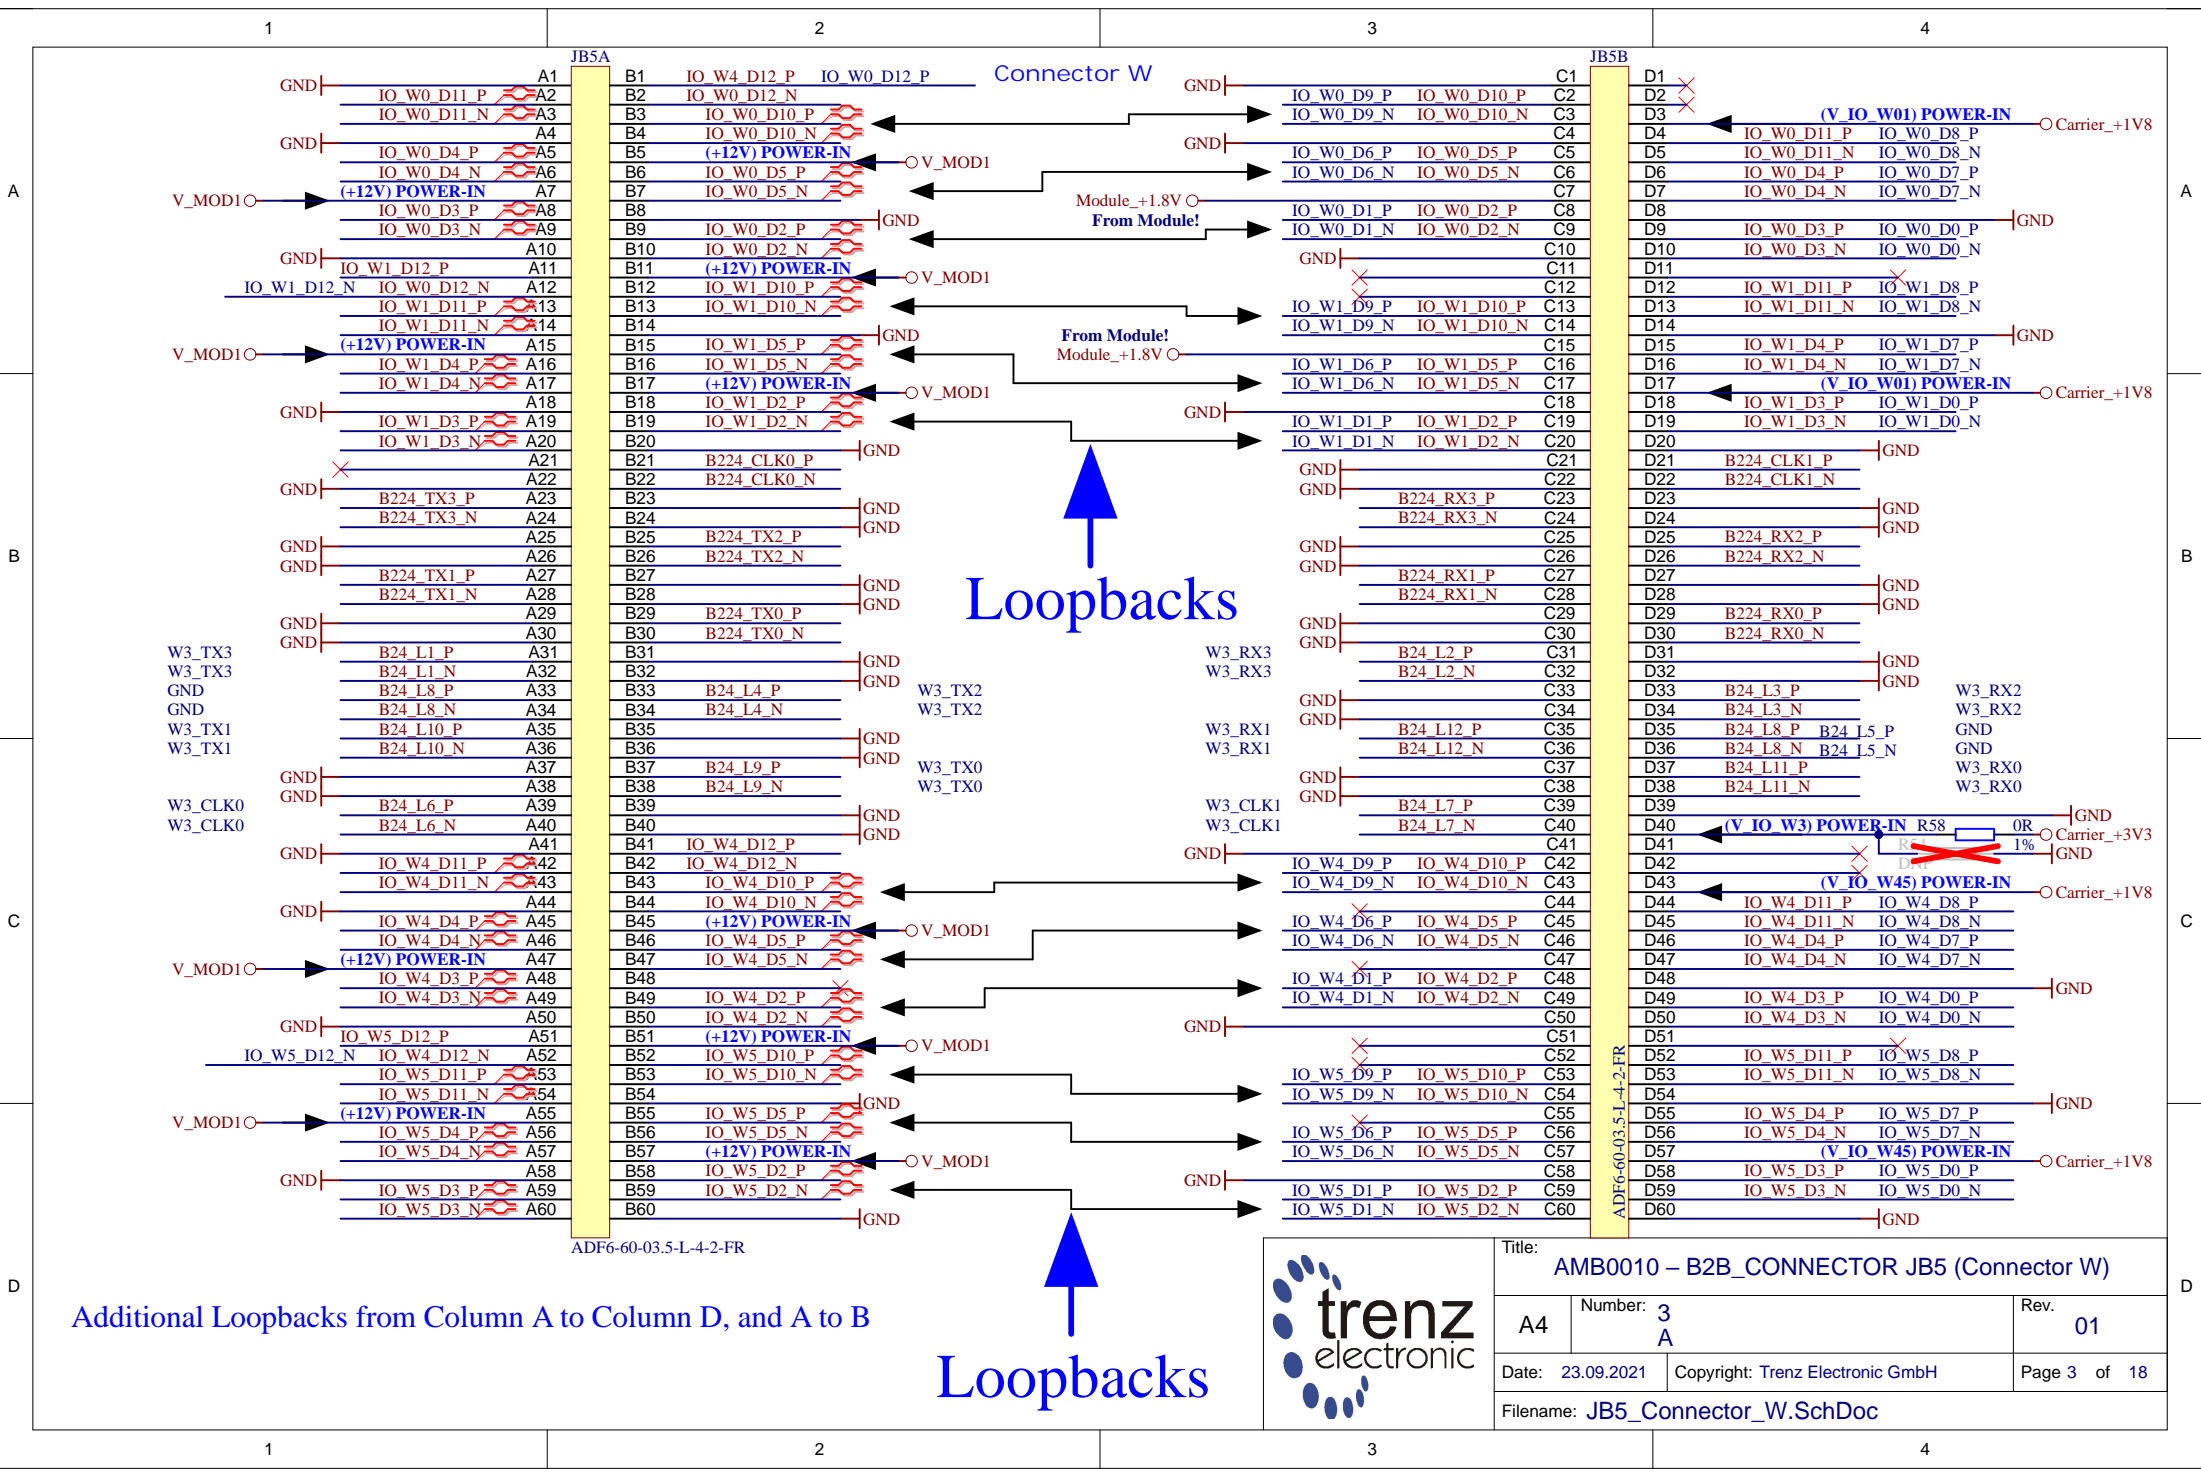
1 2 3 4

A B C D

JB5A

Connector W

GND A1 B1 IO_W4_D12_P IO_W0_D12_P
IO_W0_D11_P A2 B2 IO_W0_D12_N
IO_W0_D11_N A3 B3 IO_W0_D10_P
GND A4 B4 IO_W0_D10_N
IO_W0_D4_P A5 B5 (+12V) POWER-IN
IO_W0_D4_N A6 B6 IO_W0_D5_P V_MOD1
V_MOD1 (+12V) POWER-IN A7 B7 IO_W0_D5_N
IO_W0_D3_P A8 B8
IO_W0_D3_N A9 B9 IO_W0_D2_P GND
GND A10 B10 IO_W0_D2_N
IO_W1_D12_P A11 B11 (+12V) POWER-IN
IO_W1_D12_N IO_W0_D12_N A12 B12 IO_W1_D10_P V_MOD1
IO_W1_D11_P A13 B13 IO_W1_D10_N
IO_W1_D11_N A14 B14
V_MOD1 (+12V) POWER-IN A15 B15 IO_W1_D5_P GND
IO_W1_D4_P A16 B16 IO_W1_D5_N
IO_W1_D4_N A17 B17 (+12V) POWER-IN
GND A18 B18 IO_W1_D2_P V_MOD1
IO_W1_D3_P A19 B19 IO_W1_D2_N
IO_W1_D3_N A20 B20
A21 B21 B224_CLK0_P GND
GND A22 B22 B224_CLK0_N
B224_TX3_P A23 B23
B224_TX3_N A24 B24 GND
GND A25 B25 B224_TX2_P GND
GND A26 B26 B224_TX2_N
B224_TX1_P A27 B27
B224_TX1_N A28 B28 GND
GND A29 B29 B224_TX0_P GND
GND A30 B30 B224_TX0_N
W3_TX3 B24_L1_P A31 B31
W3_TX3 B24_L1_N A32 B32 GND
GND B24_L8_P A33 B33 B24_L4_P GND W3_TX2
GND B24_L8_N A34 B34 B24_L4_N W3_TX2
W3_TX1 B24_L10_P A35 B35
W3_TX1 B24_L10_N A36 B36 GND
GND A37 B37 B24_L9_P GND W3_TX0
GND A38 B38 B24_L9_N W3_TX0
W3_CLK0 B24_L6_P A39 B39
W3_CLK0 B24_L6_N A40 B40 GND
GND A41 B41 IO_W4_D12_P GND
IO_W4_D11_P A42 B42 IO_W4_D12_N
IO_W4_D11_N A43 B43 IO_W4_D10_P
GND A44 B44 IO_W4_D10_N
IO_W4_D4_P A45 B45 (+12V) POWER-IN
IO_W4_D4_N A46 B46 IO_W4_D5_P V_MOD1
V_MOD1 (+12V) POWER-IN A47 B47 IO_W4_D5_N
IO_W4_D3_P A48 B48
IO_W4_D3_N A49 B49 IO_W4_D2_P
GND A50 B50 IO_W4_D2_N
IO_W5_D12_P A51 B51 (+12V) POWER-IN
IO_W5_D12_N IO_W4_D12_N A52 B52 IO_W5_D10_P V_MOD1
IO_W5_D11_P A53 B53 IO_W5_D10_N
IO_W5_D11_N A54 B54
V_MOD1 (+12V) POWER-IN A55 B55 IO_W5_D5_P GND
IO_W5_D4_P A56 B56 IO_W5_D5_N
IO_W5_D4_N A57 B57 (+12V) POWER-IN
GND A58 B58 IO_W5_D2_P V_MOD1
IO_W5_D3_P A59 B59 IO_W5_D2_N
IO_W5_D3_N A60 B60 GND

ADF6-60-03.5-L-4-2-FR

JB5B

GND IO_W0_D9_P IO_W0_D10_P C1 D1
IO_W0_D9_N IO_W0_D10_N C2 D2
C3 D3 (V_IO_W01) POWER-IN Carrier_+1V8
GND C4 D4 IO_W0_D11_P IO_W0_D8_P
IO_W0_D6_P IO_W0_D5_P C5 D5 IO_W0_D11_N IO_W0_D8_N
IO_W0_D6_N IO_W0_D5_N C6 D6 IO_W0_D4_P IO_W0_D7_P
Module_+1.8V C7 D7 IO_W0_D4_N IO_W0_D7_N
From Module! IO_W0_D1_P IO_W0_D2_P C8 D8
IO_W0_D1_N IO_W0_D2_N C9 D9 IO_W0_D3_P IO_W0_D0_P GND
C10 D10 IO_W0_D3_N IO_W0_D0_N
GND C11 D11
C12 D12 IO_W1_D11_P IO_W1_D8_P
IO_W1_D9_P IO_W1_D10_P C13 D13 IO_W1_D11_N IO_W1_D8_N
IO_W1_D9_N IO_W1_D10_N C14 D14
From Module! C15 D15 IO_W1_D4_P IO_W1_D7_P GND
Module_+1.8V IO_W1_D6_P IO_W1_D5_P C16 D16 IO_W1_D4_N IO_W1_D7_N
IO_W1_D6_N IO_W1_D5_N C17 D17 (V_IO_W01) POWER-IN Carrier_+1V8
GND C18 D18 IO_W1_D3_P IO_W1_D0_P
IO_W1_D1_P IO_W1_D2_P C19 D19 IO_W1_D3_N IO_W1_D0_N
IO_W1_D1_N IO_W1_D2_N C20 D20
GND C21 D21 B224_CLK1_P GND
GND C22 D22 B224_CLK1_N
B224_RX3_P C23 D23
B224_RX3_N C24 D24 GND
GND C25 D25 B224_RX2_P GND
GND C26 D26 B224_RX2_N
B224_RX1_P C27 D27
B224_RX1_N C28 D28 GND
GND C29 D29 B224_RX0_P GND
GND C30 D30 B224_RX0_N
W3_RX3 B24_L2_P C31 D31
W3_RX3 B24_L2_N C32 D32 GND
GND C33 D33 B24_L3_P GND W3_RX2
GND C34 D34 B24_L3_N W3_RX2
W3_RX1 B24_L12_P C35 D35 B24_L8_P B24_L5_P GND
W3_RX1 B24_L12_N C36 D36 B24_L8_N B24_L5_N GND
GND C37 D37 B24_L11_P W3_RX0
GND C38 D38 B24_L11_N W3_RX0
W3_CLK1 B24_L7_P C39 D39 GND
W3_CLK1 B24_L7_N C40 D40 (V_IO_W3) POWER-IN R58 0R Carrier_+3V3
GND C41 D41 1% GND
IO_W4_D9_P IO_W4_D10_P C42 D42
IO_W4_D9_N IO_W4_D10_N C43 D43 (V_IO_W45) POWER-IN Carrier_+1V8
C44 D44 IO_W4_D11_P IO_W4_D8_P
IO_W4_D6_P IO_W4_D5_P C45 D45 IO_W4_D11_N IO_W4_D8_N
IO_W4_D6_N IO_W4_D5_N C46 D46 IO_W4_D4_P IO_W4_D7_P
C47 D47 IO_W4_D4_N IO_W4_D7_N
IO_W4_D1_P IO_W4_D2_P C48 D48
IO_W4_D1_N IO_W4_D2_N C49 D49 IO_W4_D3_P IO_W4_D0_P GND
GND C50 D50 IO_W4_D3_N IO_W4_D0_N
C51 D51
C52 D52 IO_W5_D11_P IO_W5_D8_P
IO_W5_D9_P IO_W5_D10_P C53 D53 IO_W5_D11_N IO_W5_D8_N
IO_W5_D9_N IO_W5_D10_N C54 D54
C55 D55 IO_W5_D4_P IO_W5_D7_P GND
IO_W5_D6_P IO_W5_D5_P C56 D56 IO_W5_D4_N IO_W5_D7_N
IO_W5_D6_N IO_W5_D5_N C57 D57 (V_IO_W45) POWER-IN Carrier_+1V8
GND C58 D58 IO_W5_D3_P IO_W5_D0_P
IO_W5_D1_P IO_W5_D2_P C59 D59 IO_W5_D3_N IO_W5_D0_N
IO_W5_D1_N IO_W5_D2_N C60 D60 GND

ADF6-60-03.5-L-4-2-FR

Loopbacks

Loopbacks

Additional Loopbacks from Column A to Column D, and A to B

trenz electronic

Title: AMB0010 – B2B_CONNECTOR JB5 (Connector W)
A4 Number: 3 A Rev. 01
Date: 23.09.2021 Copyright: Trenz Electronic GmbH Page 3 of 18
Filename: JB5_Connector_W.SchDoc